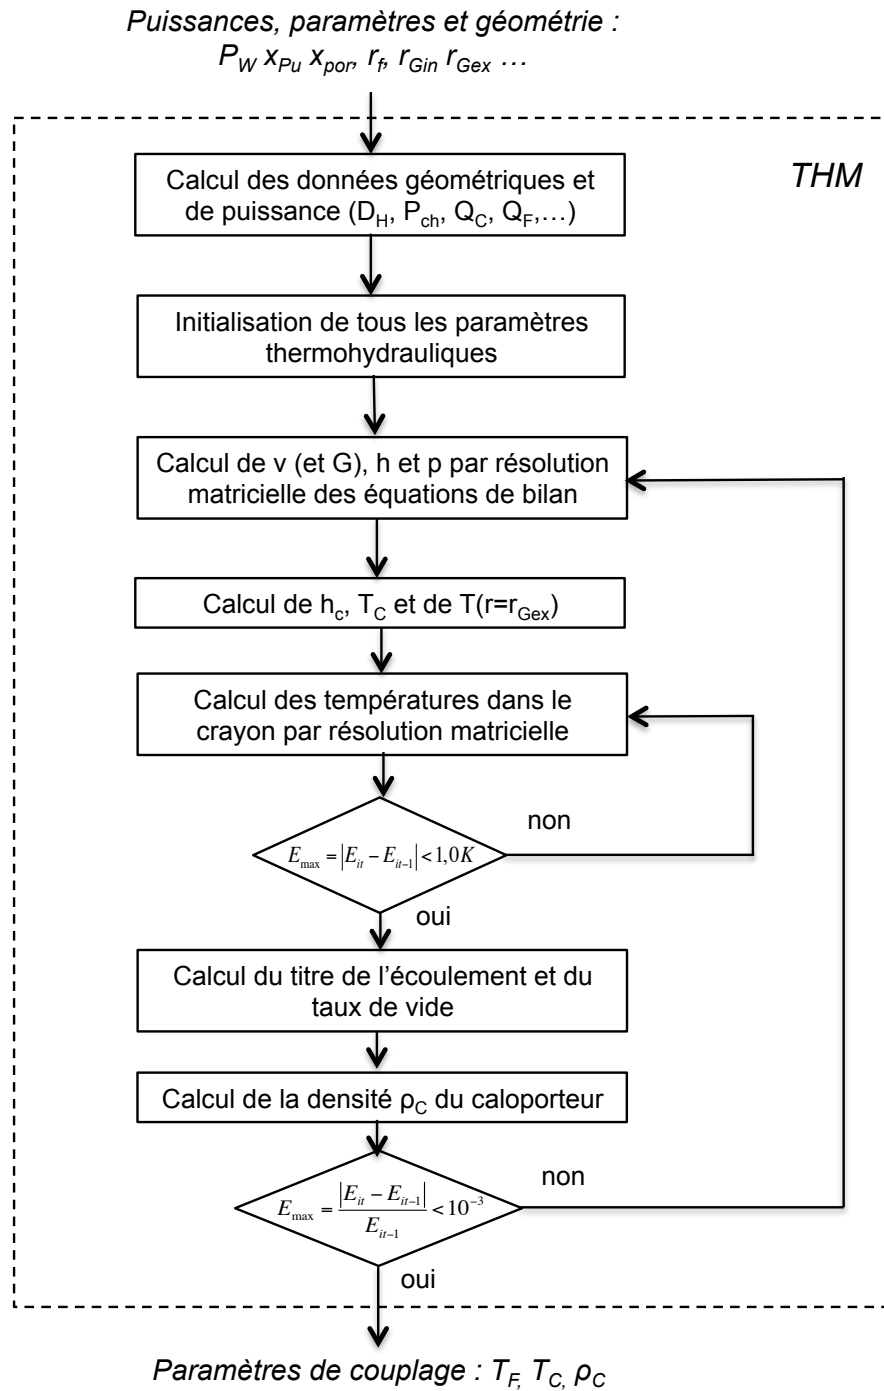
Puissances, paramètres et géométrie :
$P_W$ $x_{Pu}$ $x_{por}$, $r_f$, $r_{Gin}$ $r_{Gex}$ …

THM

Calcul des données géométriques et de puissance ($D_H$, $P_{ch}$, $Q_C$, $Q_F$,…)

Initialisation de tous les paramètres thermohydrauliques

Calcul de v (et G), h et p par résolution matricielle des équations de bilan

Calcul de $h_c$, $T_C$ et de $T(r=r_{Gex})$

Calcul des températures dans le crayon par résolution matricielle

$E_{\max} = |E_{it} - E_{it-1}| < 1,0K$

non

oui

Calcul du titre de l'écoulement et du taux de vide

Calcul de la densité $\rho_C$ du caloporteur

$E_{\max} = \frac{|E_{it} - E_{it-1}|}{E_{it-1}} < 10^{-3}$

non

oui

Paramètres de couplage : $T_F$, $T_C$, $\rho_C$